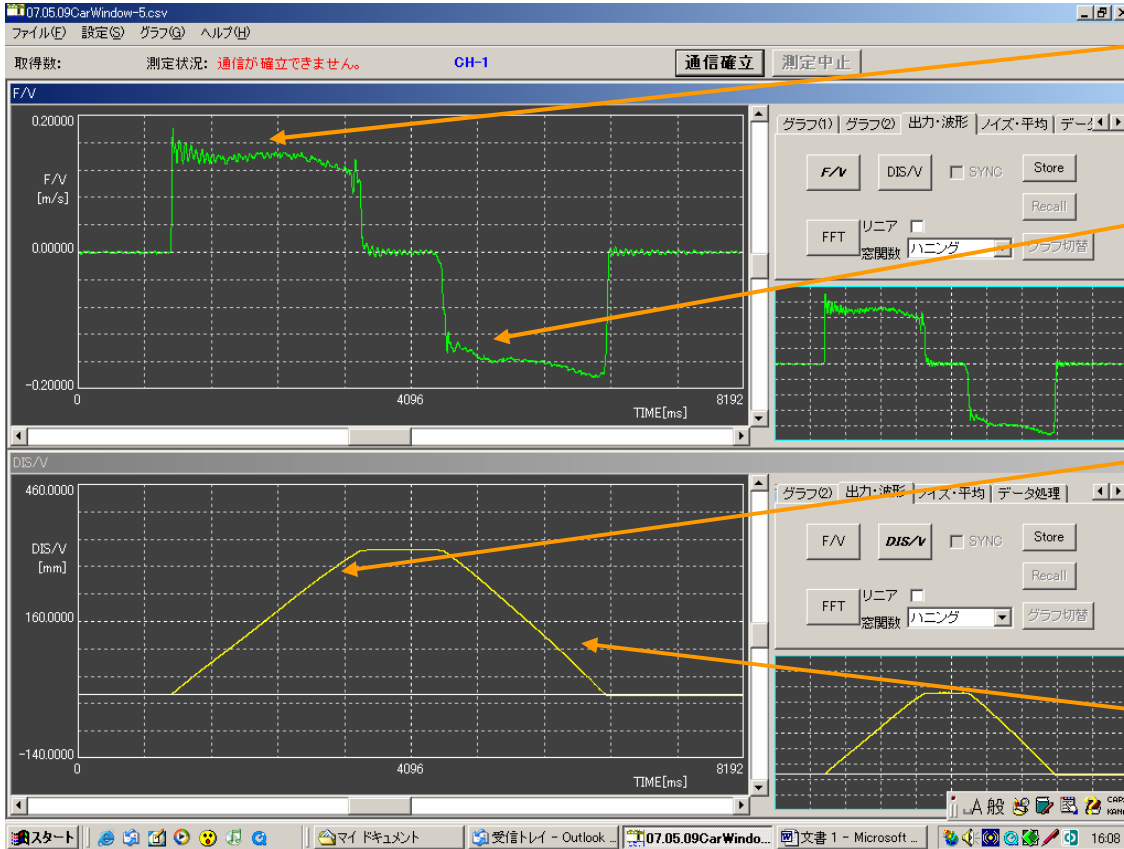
07.05.09CarWindow-5.csv

ファイル(F) 設定(S) グラフ(G) ヘルプ(H)

取得数: 測定状況: 通信が確立できません。 CH-1 通信確立 測定中止

F/V

0.20000
F/V
[m/s]
0.00000
-0.20000
0 4096 8192
TIME[ms]

グラフ(1) グラフ(2) 出力・波形 ノイズ・平均 データ

F/V DIS/V SYNC Store
Recall
FFT リニア
窓関数 ハニング グラフ切替

DIS/V

460.0000
DIS/V
[mm]
160.0000
-140.0000
0 4096 8192
TIME[ms]

グラフ(2) 出力・波形 ノイズ・平均 データ処理

F/V DIS/V SYNC Store
Recall
FFT リニア
窓関数 ハニング グラフ切替

A 般

スタート マイドキュメント 受信トレイ - Outlook ... 07.05.09CarWindo... 文書 1 - Microsoft ... 16:08